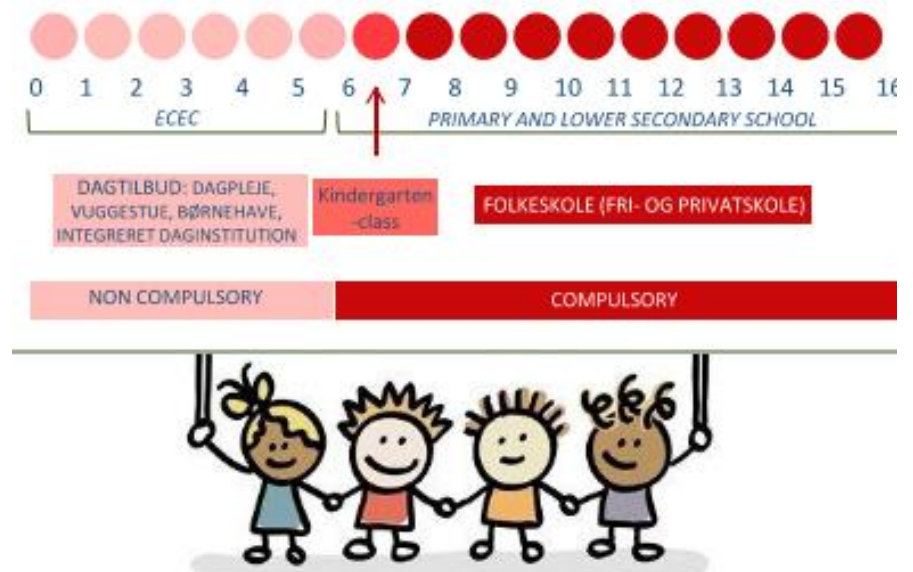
0 1 2 3 4 5 6 7 8 9 10 11 12 13 14 15 16

ECEC

PRIMARY AND LOWER SECONDARY SCHOOL

DAGTILBUD: DAGPLEJE, VUGGESTUE, BØRNEHAVE, INTEGRERET DAGINSTITUTION

Kindergarten -class

FOLKESKOLE (FRI- OG PRIVATSKOLE)

NON COMPULSORY

COMPULSORY